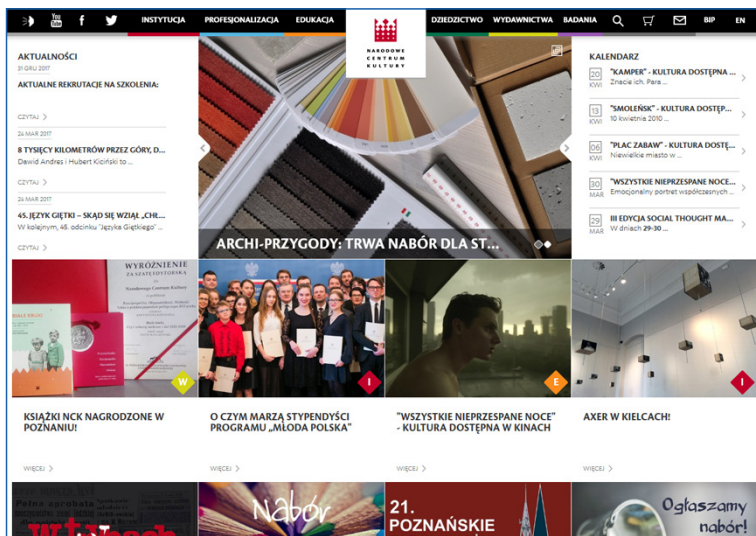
INSTYTUCJA PROFESJONALIZACJA EDUKACJA

NARODOWE CENTRUM KULTURY

DZIEDZICTWO WYDAWNICTWA BADANIA BIP EN

AKTUALNOŚCI

31 GRU 2017

AKTUALNE REKRUTACJE NA SZKOLENIA:

CZYTAJ

24 MAR 2017

8 TYSIĘCY KILOMETRÓW PRZEZ GÓRY, D...

Dawid Andres i Hubert Kiciński to ...

CZYTAJ

24 MAR 2017

45. JĘZYK GIĘTKI – SKĄD SIĘ WZIĄŁ „CHŁ...

W kolejnym, 45. odcinku "Języka Giętkiego" ...

CZYTAJ

ARCHI-PRZYGODY: TRWA NABÓR DLA ST...

KALENDARZ

20 KWI "KAMPER" - KULTURA DOSTĘPNA ... Znacie ich. Para ...

13 KWI "SMOLEŃSK" - KULTURA DOSTĘP... 10 kwietnia 2010 ...

06 KWI "PLAC ZABAW" - KULTURA DOSTĘ... Niewielkie miasto w ...

30 MAR "WSZYSTKIE NIEPRZESPANE NOCE" ... Emocjonalny portret współczesnych ...

29 MAR III EDYCJA SOCIAL THOUGHT MA... W dniach 29-30 ...

WYRÓŻNIENIE

W

I

E

I

KSIĄŻKI NCK NAGRODZONE W POZNANIU!

WIĘCEJ

O CZYM MARZĄ STYPENDYŚCI PROGRAMU „MŁODA POLSKA"

WIĘCEJ

"WSZYSTKIE NIEPRZESPANE NOCE" - KULTURA DOSTĘPNA W KINACH

WIĘCEJ

AXER W KIELCACH!

WIĘCEJ

Nabór

21. POZNAŃSKIE

Ogłaszamy nabór!